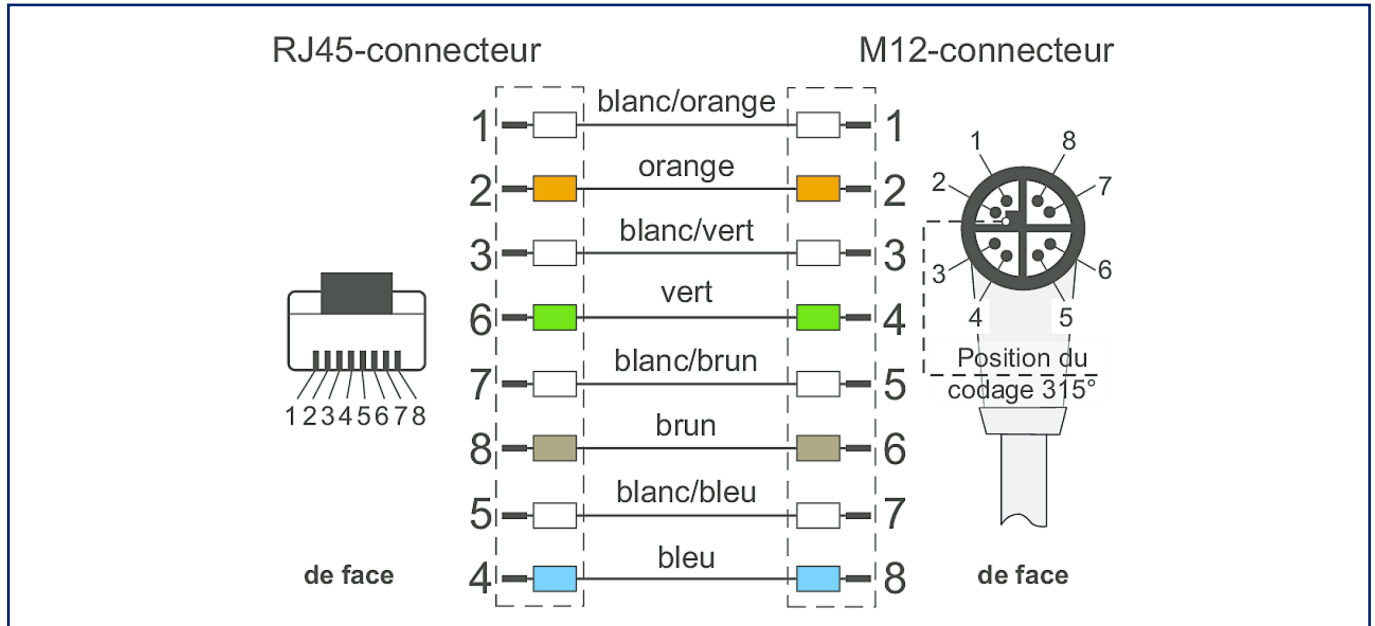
RJ45-connecteur

M12-connecteur

| | | |
|---|---|---|
| 1 | blanc/orange | 1 |
| 2 | orange | 2 |
| 3 | blanc/vert | 3 |
| 6 | vert | 4 |
| 7 | blanc/brun | 5 |
| 8 | brun | 6 |
| 5 | blanc/bleu | 7 |
| 4 | bleu | 8 |

12345678

de face

1 8 2 7 3 6 4 5

Position du codage 315°

de face